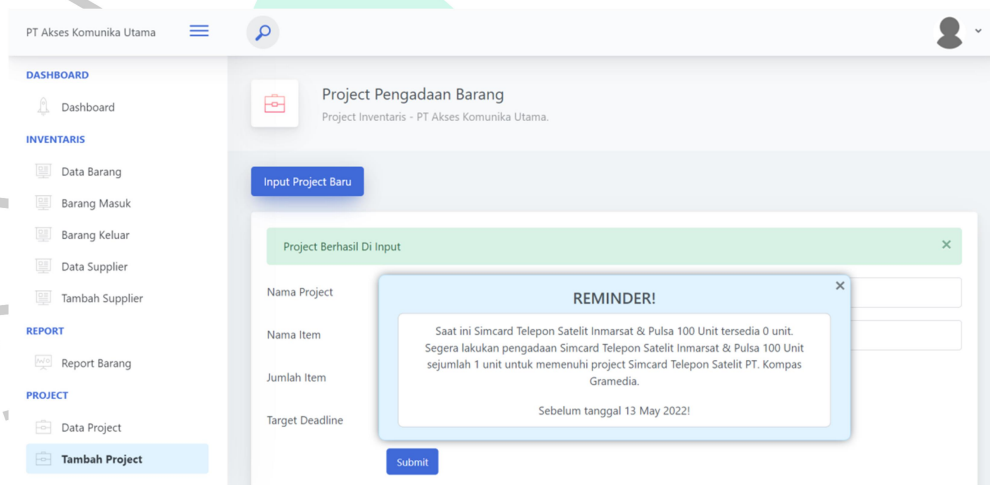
PT Akses Komunika Utama

DASHBOARD
Dashboard
INVENTARIS
Data Barang
Barang Masuk
Barang Keluar
Data Supplier
Tambah Supplier
REPORT
Report Barang
PROJECT
Data Project
Tambah Project

Project Pengadaan Barang
Project Inventaris - PT Akses Komunika Utama.

Input Project Baru

Project Berhasil Di Input ×

Nama Project
Nama Item
Jumlah Item
Target Deadline

Submit

REMINDER! ×

Saat ini Simcard Telepon Satelit Inmarsat & Pulsa 100 Unit tersedia 0 unit. Segera lakukan pengadaan Simcard Telepon Satelit Inmarsat & Pulsa 100 Unit sejumlah 1 unit untuk memenuhi project Simcard Telepon Satelit PT. Kompas Gramedia.

Sebelum tanggal 13 May 2022!